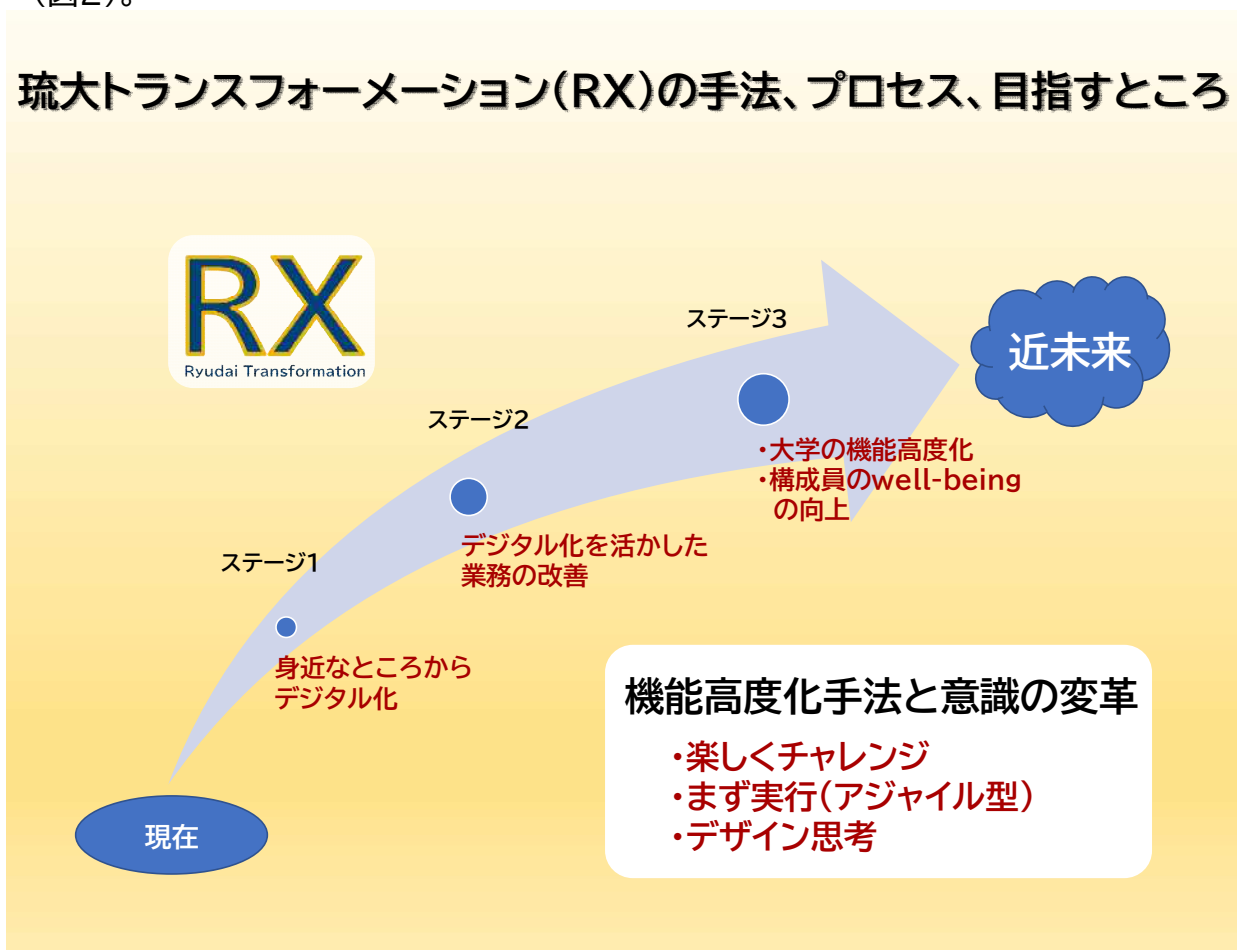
（図2）。

琉大トランスフォーメーション(RX)の手法、プロセス、目指すところ

RX
Ryudai Transformation

ステージ3

近未来

ステージ2

・大学の機能高度化
・構成員のwell-being の向上

ステージ1

デジタル化を活かした業務の改善

身近なところからデジタル化

機能高度化手法と意識の変革
・楽しくチャレンジ
・まず実行（アジャイル型）
・デザイン思考

現在